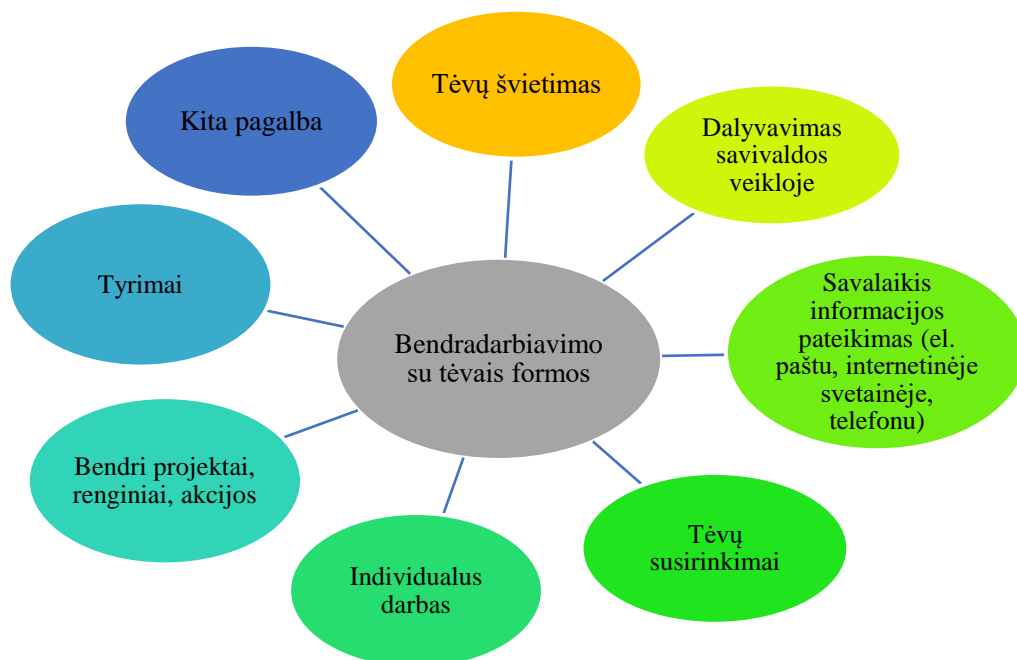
Bendradarbiavimo su tėvais formos

Tėvų švietimas

Dalyvavimas savivaldos veikloje

Savalaikis informacijos pateikimas (el. paštu, internetinėje svetainėje, telefonu)

Tėvų susirinkimai

Individualus darbas

Bendri projektai, renginiai, akcijos

Tyrimai

Kita pagalba